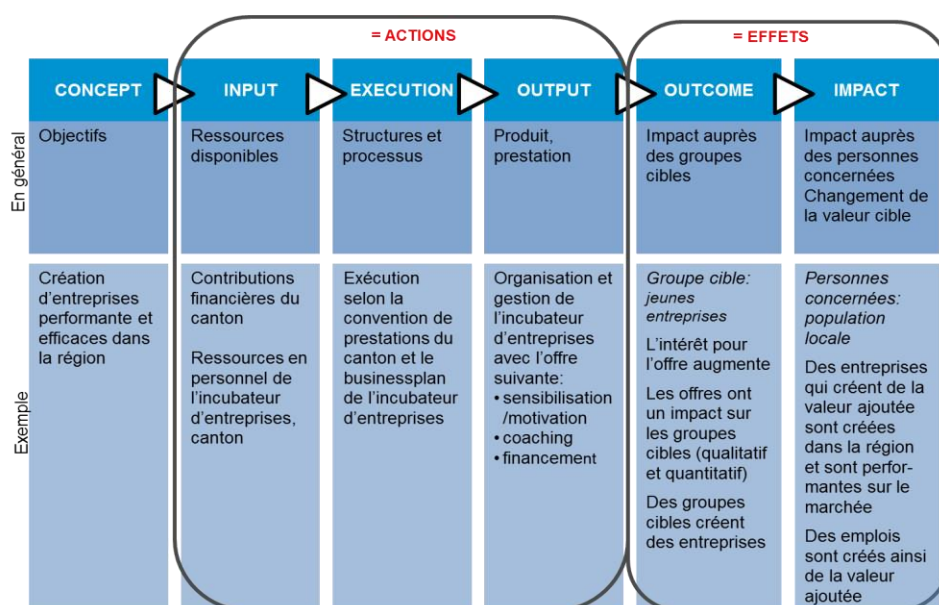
= ACTIONS

= EFFETS

| | CONCEPT | INPUT | EXECUTION | OUTPUT | OUTCOME | IMPACT |
|---|---|---|---|---|---|---|
| En général | Objectifs | Ressources disponibles | Structures et processus | Produit, prestation | Impact auprès des groupes cibles | Impact auprès des personnes concernées Changement de la valeur cible |
| Exemple | Création d'entreprises performante et efficaces dans la région | Contributions financières du canton<br><br>Ressources en personnel de l'incubateur d'entreprises, canton | Exécution selon la convention de prestations du canton et le businessplan de l'incubateur d'entreprises | Organisation et gestion de l'incubateur d'entreprises avec l'offre suivante:<br>• sensibilisation /motivation<br>• coaching<br>• financement | *Groupe cible: jeunes entreprises*<br><br>L'intérêt pour l'offre augmente<br><br>Les offres ont un impact sur les groupes cibles (qualitatif et quantitatif)<br><br>Des groupes cibles créent des entreprises | *Personnes concernées: population locale*<br><br>Des entreprises qui créent de la valeur ajoutée sont créées dans la région et sont performantes sur le marché<br><br>Des emplois sont créés ainsi de la valeur ajoutée |